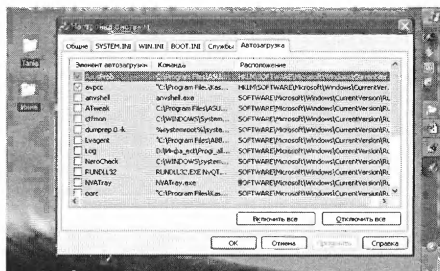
Tania

Юлия

Общие | SYSTEM.INI | WIN.INI | BOOT.INI | Службы | Автозагрузка

| Элемент автозагрузки | Команда | Расположение |
|---|---|---|
| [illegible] | "C:\Program Files\ASU... | SOFTWARE\Microsoft\Windows\CurrentVersion\Ru... |
| avpcc | "C:\Program Files\Kas... | HKLM\SOFTWARE\Microsoft\Windows\CurrentVer... |
| amxshell | amxshell.exe | SOFTWARE\Microsoft\Windows\CurrentVersion\Ru... |
| ATweak | C:\Program Files\ASU... | SOFTWARE\Microsoft\Windows\CurrentVersion\Ru... |
| ctfmon | C:\WINDOWS\system... | SOFTWARE\Microsoft\Windows\CurrentVersion\Ru... |
| dumprep 0 -k | %systemroot%\syste... | SOFTWARE\Microsoft\Windows\CurrentVersion\Ru... |
| Lvagent | C:\Program Files\ABB... | SOFTWARE\Microsoft\Windows\CurrentVersion\Ru... |
| kiq | D:\Инфа_мп\Prog_all... | SOFTWARE\Microsoft\Windows\CurrentVersion\Ru... |
| NeroCheck | C:\WINDOWS\system... | SOFTWARE\Microsoft\Windows\CurrentVersion\Ru... |
| RUNDLL32 | RUNDLL32.EXE NvQT... | SOFTWARE\Microsoft\Windows\CurrentVersion\Ru... |
| NVATray | NVATray.exe | SOFTWARE\Microsoft\Windows\CurrentVersion\Ru... |
| oorc | "C:\Program Files\Ki... | SOFTWARE\Microsoft\Windows\CurrentVersion\Ru... |

Включить все | Отключить все

OK | Отмена | Применить | Справка